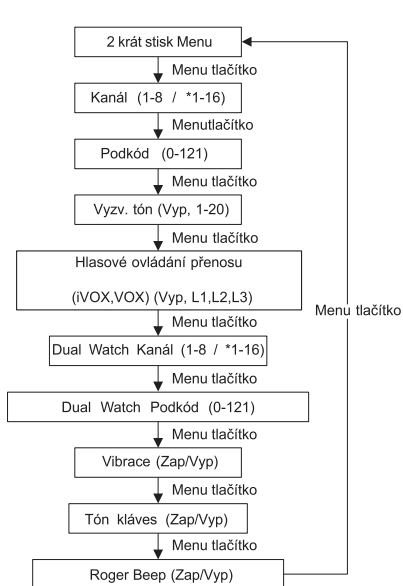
2 krát stisk Menu

Menu tlačítko

Kanál (1-8 / *1-16)

Menutlačítko

Podkód (0-121)

Menu tlačítko

Vyzv. tón (Vyp, 1-20)

Menu tlačítko

Hlasové ovládání přenosu

(iVOX,VOX) (Vyp, L1,L2,L3)

Menu tlačítko

Dual Watch Kanál (1-8 / *1-16)

Menu tlačítko

Dual Watch Podkód (0-121)

Menu tlačítko

Vibrace (Zap/Vyp)

Menu tlačítko

Tón kláves (Zap/Vyp)

Menu tlačítko

Roger Beep (Zap/Vyp)

Menu tlačítko